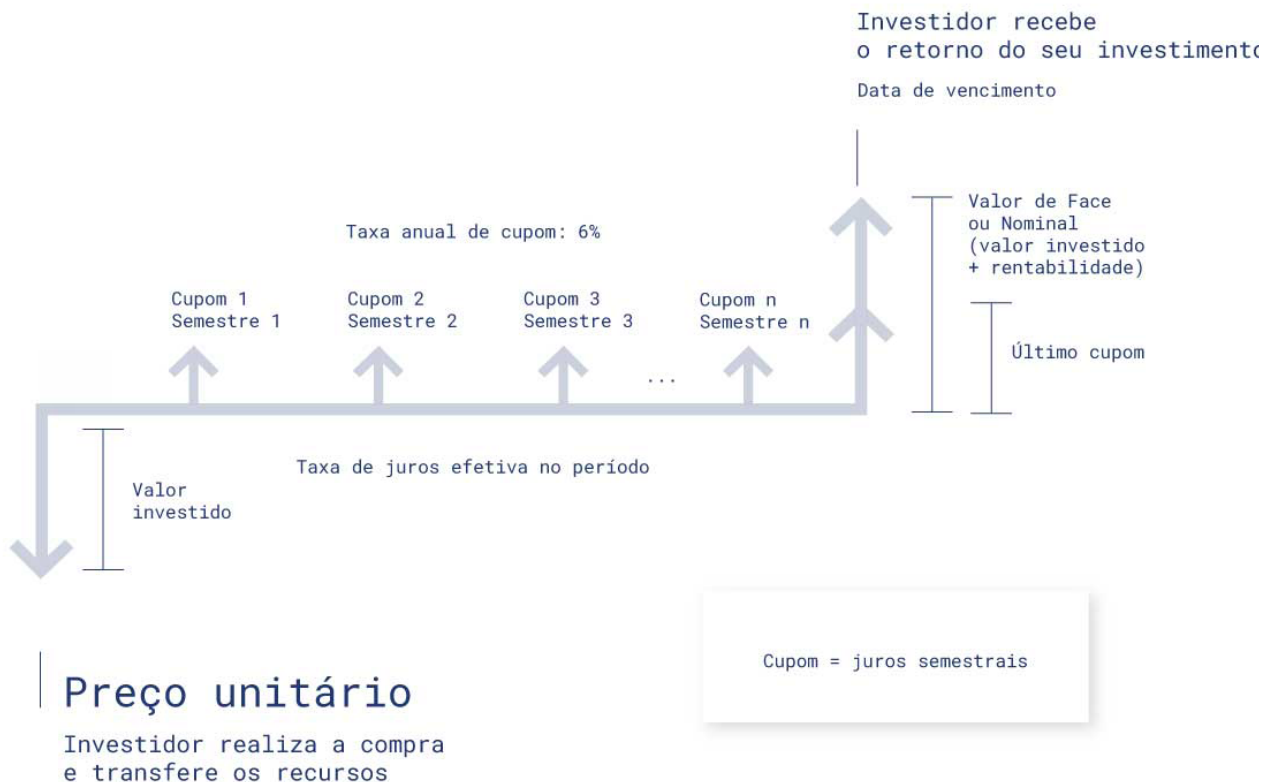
Investidor recebe
o retorno do seu investimento

Data de vencimento

Valor de Face
ou Nominal
(valor investido
+ rentabilidade)

Taxa anual de cupom: 6%

Cupom 1
Semestre 1

Cupom 2
Semestre 2

Cupom 3
Semestre 3

...

Cupom n
Semestre n

Último cupom

Taxa de juros efetiva no período

Valor
investido

Cupom = juros semestrais

Preço unitário

Investidor realiza a compra
e transfere os recursos